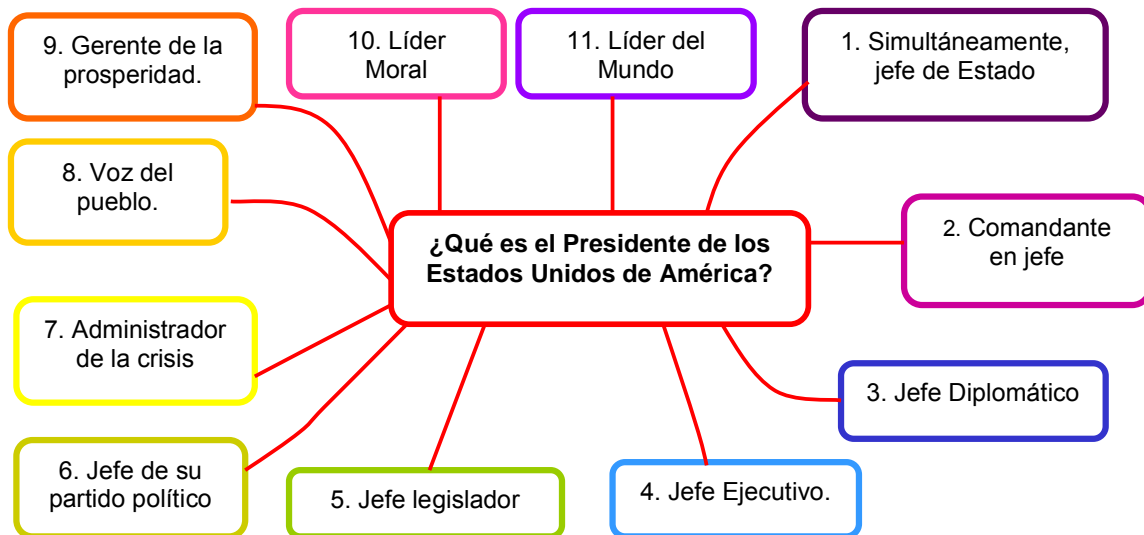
¿Qué es el Presidente de los Estados Unidos de América?

1. Simultáneamente, jefe de Estado

2. Comandante en jefe

3. Jefe Diplomático

4. Jefe Ejecutivo.

5. Jefe legislador

6. Jefe de su partido político

7. Administrador de la crisis

8. Voz del pueblo.

9. Gerente de la prosperidad.

10. Líder Moral

11. Líder del Mundo